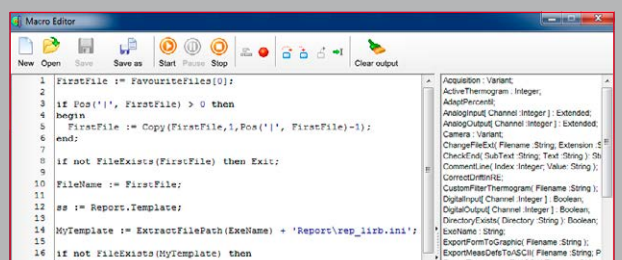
Macro Editor

New Open Save Save as Start Pause Stop Clear output

1 FirstFile := FavouriteFiles[0];
2
3 if Pos('|', FirstFile) > 0 then
4 begin
5 FirstFile := Copy(FirstFile,1,Pos('|', FirstFile)-1);
6 end;
7
8 if not FileExists(FirstFile) then Exit;
9
10 FileName := FirstFile;
11
12 ss := Report.Template;
13
14 MyTemplate := ExtractFilePath(ExeName) + 'Report\rep_lirb.ini';
15
16 if not FileExists(MyTemplate) then

Acquisition : Variant;
ActiveThermogram : Integer;
AdaptPercentil;
AnalogInput[ Channel :Integer ] : Extended;
AnalogOutput[ Channel :Integer ] : Extended;
Camera : Variant;
ChangeFileExt( Filename :String, Extension :S
CheckEnd( SubText :String; Text :String ): St
CommentLine( Index :Integer; Value :String );
CorrectDriftInRE;
CustomFilterThermogram( Filename :String );
DigitalInput[ Channel :Integer ] : Boolean;
DigitalOutput[ Channel :Integer ] : Boolean;
DirectoryExists( Directory :String ): Boolean;
ExeName : String;
ExportFormToGraphic( Filename :String );
ExportMeasDefsToASCII( Filename :String; P